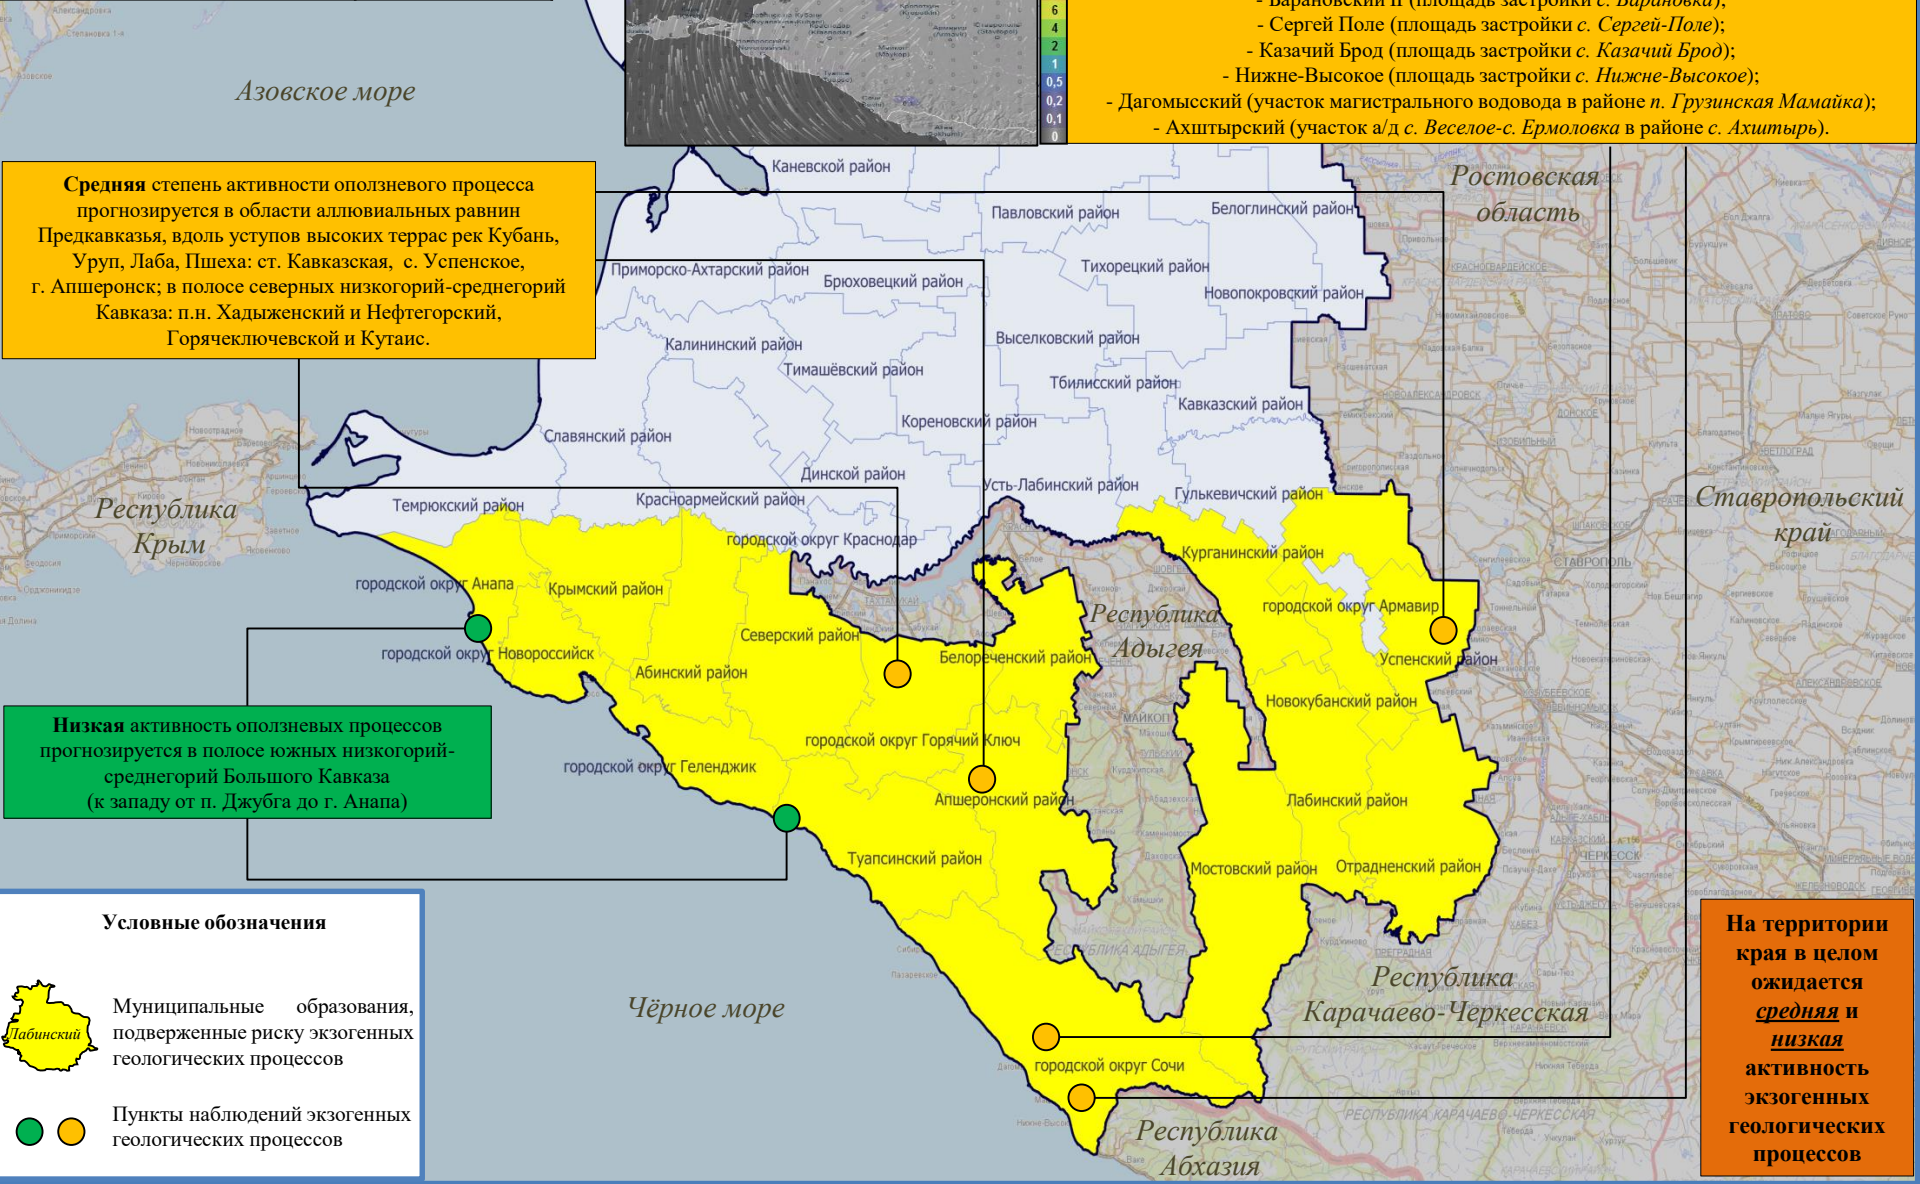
- Барановский II (площадь застройки с. Барановка);
- Сергей Поле (площадь застройки с. Сергей-Поле);
- Казачий Брод (площадь застройки с. Казачий Брод);
- Нижне-Высокое (площадь застройки с. Нижне-Высокое);
- Дагомысский (участок магистрального водовода в районе п. Грузинская Мамайка);
- Ахштырский (участок а/д с. Веселое-с. Ермоловка в районе с. Ахштырь).

6
4
2
1
0,5
0,2
0,1
0

Азовское море

Средняя степень активности оползневого процесса прогнозируется в области аллювиальных равнин Предкавказья, вдоль уступов высоких террас рек Кубань, Уруп, Лаба, Пшеха: ст. Кавказская, с. Успенское, г. Апшеронск; в полосе северных низкогорий-среднегорий Кавказа: п.н. Хадыженский и Нефтегорский, Горячеключевской и Кутаис.

Каневской район
Павловский район
Белоглинский район
Ростовская область
Приморско-Ахтарский район
Брюховецкий район
Тихорецкий район
Новопокровский район
Калининский район
Выселковский район
Тимашёвский район
Тбилисский район
Кавказский район
Кореновский район
Славянский район
Динской район
Усть-Лабинский район
Гулькевичский район
Темрюкский район
Красноармейский район
Республика Крым
Ставропольский край
городской округ Краснодар
Курганинский район
городской округ Анапа
Крымский район
Республика Адыгея
городской округ Армавир
Северский район
городской округ Новороссийск
Белореченский район
Успенский район
Абинский район
Новокубанский район
городской округ Горячий Ключ
городской округ Геленджик
Апшеронский район
Лабинский район
Туапсинский район
Мостовский район
Отрадненский район

Низкая активность оползневых процессов прогнозируется в полосе южных низкогорий-среднегорий Большого Кавказа (к западу от п. Джубга до г. Анапа)

Условные обозначения

Лабинский
Муниципальные образования, подверженные риску экзогенных геологических процессов

Пункты наблюдений экзогенных геологических процессов

Чёрное море
Республика Карачаево-Черкесская
городской округ Сочи
Республика Абхазия

На территории края в целом ожидается средняя и низкая активность экзогенных геологических процессов